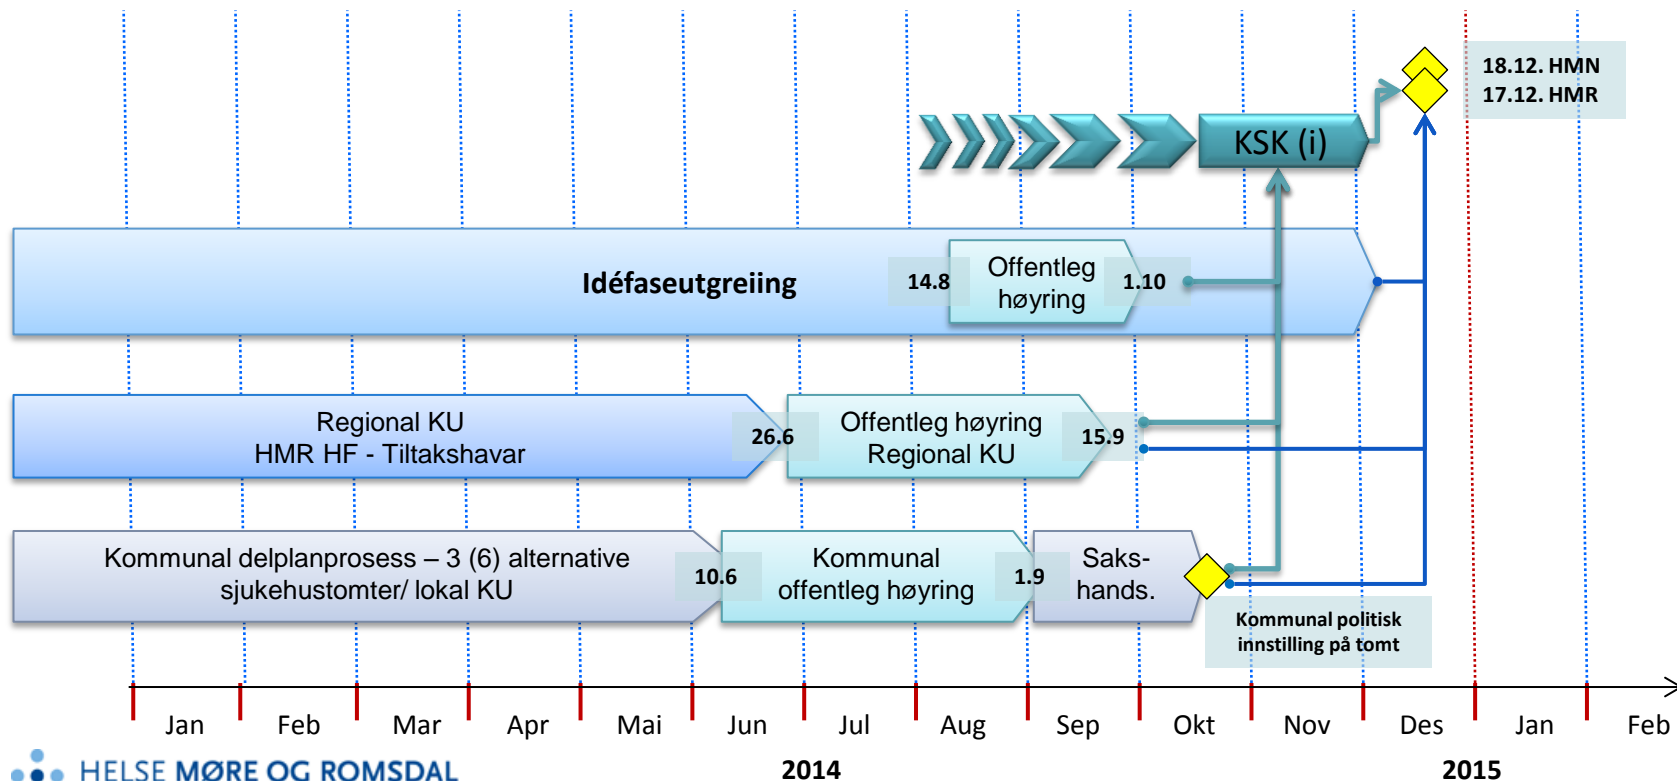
18.12. HMN
17.12. HMR

KSK (i)

Idéfaseutgreiing

14.8

Offentleg høyring

1.10

Regional KU
HMR HF - Tiltakshavar

26.6

Offentleg høyring
Regional KU

15.9

Kommunal delplanprosess – 3 (6) alternative sjukehustomter/ lokal KU

10.6

Kommunal offentleg høyring

1.9

Saks-hands.

Kommunal politisk innstilling på tomt

Jan Feb Mar Apr Mai Jun Jul Aug Sep Okt Nov Des Jan Feb

2014

2015

HELSE MØRE OG ROMSDAL